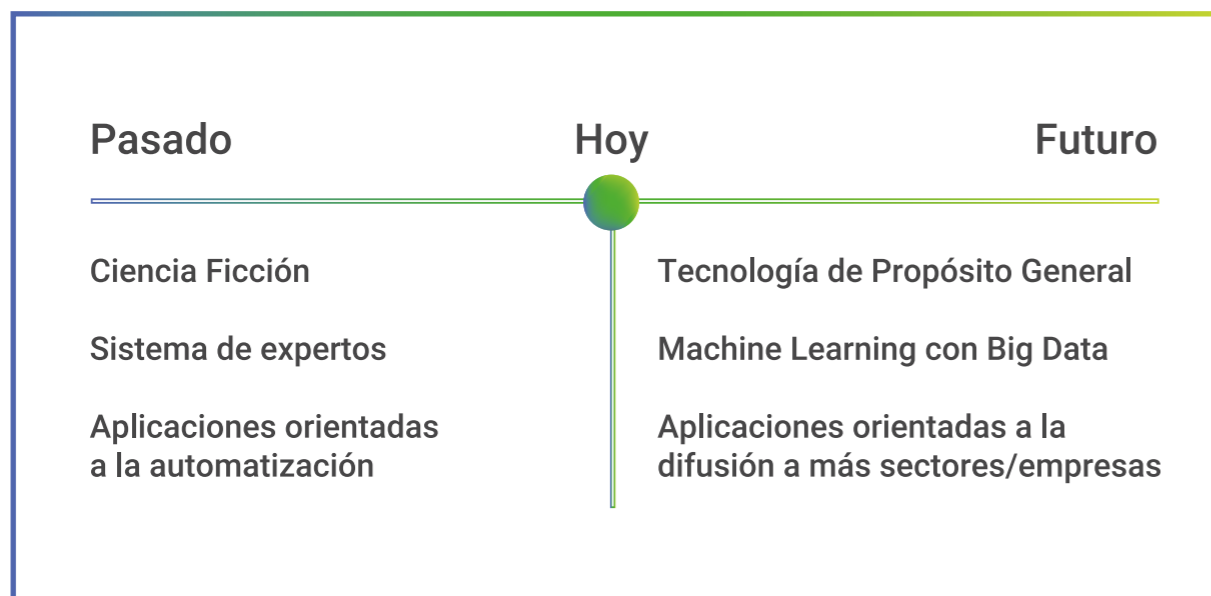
Pasado

Hoy

Futuro

Ciencia Ficción

Sistema de expertos

Aplicaciones orientadas a la automatización

Tecnología de Propósito General

Machine Learning con Big Data

Aplicaciones orientadas a la difusión a más sectores/empresas